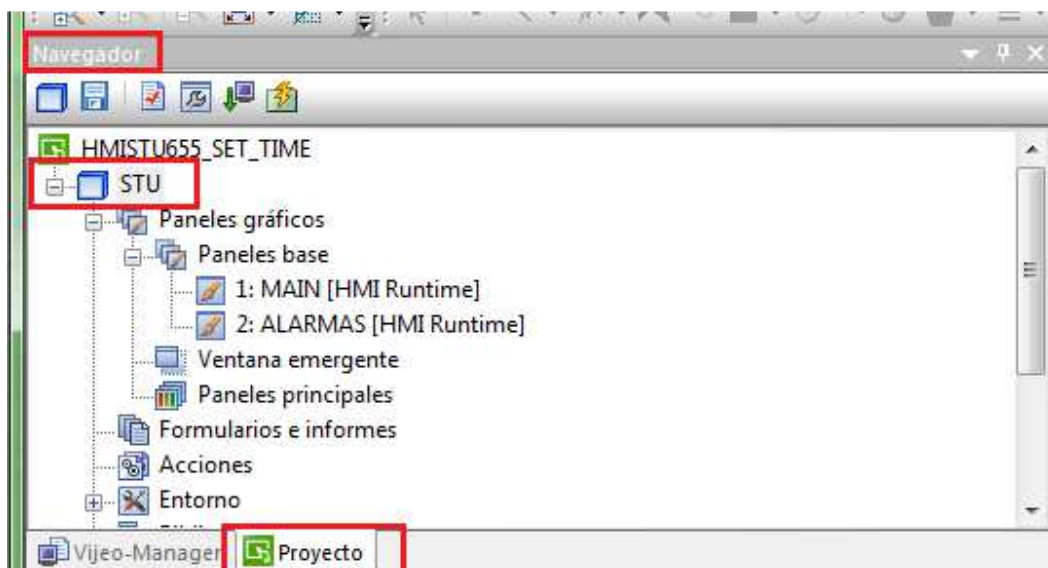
Navegador

HMISTU655_SET_TIME
STU
Paneles gráficos
Paneles base
1: MAIN [HMI Runtime]
2: ALARMAS [HMI Runtime]
Ventana emergente
Paneles principales
Formularios e informes
Acciones
Entorno

Vijeo-Manager
Proyecto